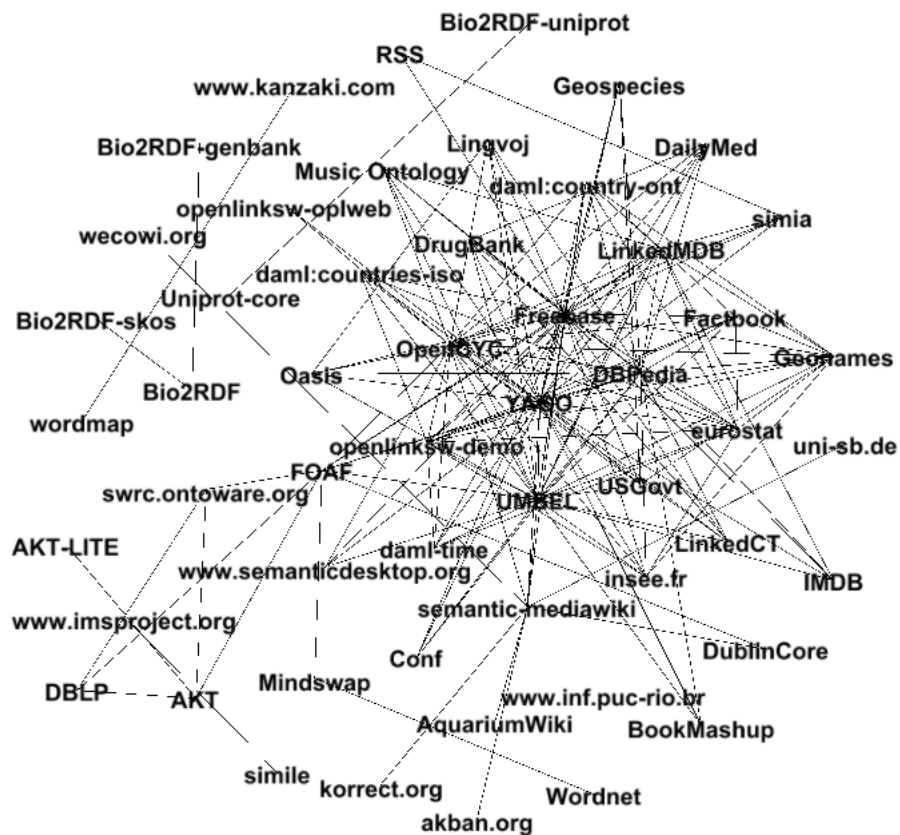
Bio2RDF-uniprot

RSS

www.kanzaki.com

Geospecies

Lingvoj

DailyMed

Bio2RDF-genbank

Music Ontology

daml:country-ont

openlinksw-oplweb

simia

wecowi.org

DrugBank

LinkedMDB

daml:countries-iso

Uniprot-core

Bio2RDF-skos

Freebase

Factbook

OpenCYC

Geonames

Oasis

DBPedia

Bio2RDF

YAGO

wordmap

eurostat

uni-sb.de

openlinksw-demo

FOAF

swrc.ontoware.org

USGovt

UMBEL

AKT-LITE

LinkedCT

daml-time

www.semanticdesktop.org

insee.fr

IMDB

semantic-mediawiki

www.imsproject.org

DublinCore

Conf

DBLP

AKT

Mindswap

www.inf.puc-rio.br

AquariumWiki

BookMashup

simile

korrect.org

Wordnet

akban.org